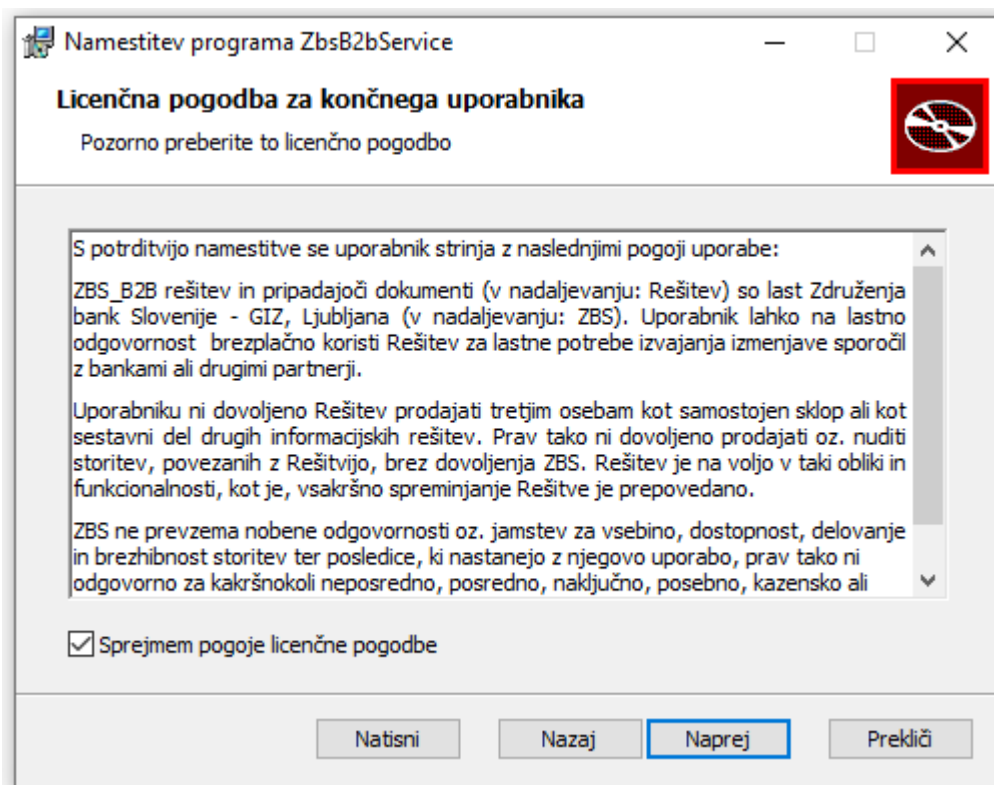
Namestitev programa ZbsB2bService

Licenčna pogodba za končnega uporabnika

Pozorno preberite to licenčno pogodbo

S potrditvijo namestitve se uporabnik strinja z naslednjimi pogoji uporabe:

ZBS_B2B rešitev in pripadajoči dokumenti (v nadaljevanju: Rešitev) so last Združenja bank Slovenije - GIZ, Ljubljana (v nadaljevanju: ZBS). Uporabnik lahko na lastno odgovornost brezplačno koristi Rešitev za lastne potrebe izvajanja izmenjave sporočil z bankami ali drugimi partnerji.

Uporabniku ni dovoljeno Rešitev prodajati tretjim osebam kot samostojen sklop ali kot sestavni del drugih informacijskih rešitev. Prav tako ni dovoljeno prodajati oz. nuditi storitev, povezanih z Rešitvijo, brez dovoljenja ZBS. Rešitev je na voljo v taki obliki in funkcionalnosti, kot je, vsakršno spreminjanje Rešitve je prepovedano.

ZBS ne prevzema nobene odgovornosti oz. jamstev za vsebino, dostopnost, delovanje in brezhibnost storitev ter posledice, ki nastanejo z njegovo uporabo, prav tako ni odgovorno za kakršnokoli neposredno, posredno, naključno, posebno, kazensko ali

Sprejmem pogoje licenčne pogodbe

Natisni Nazaj Naprej Prekliči